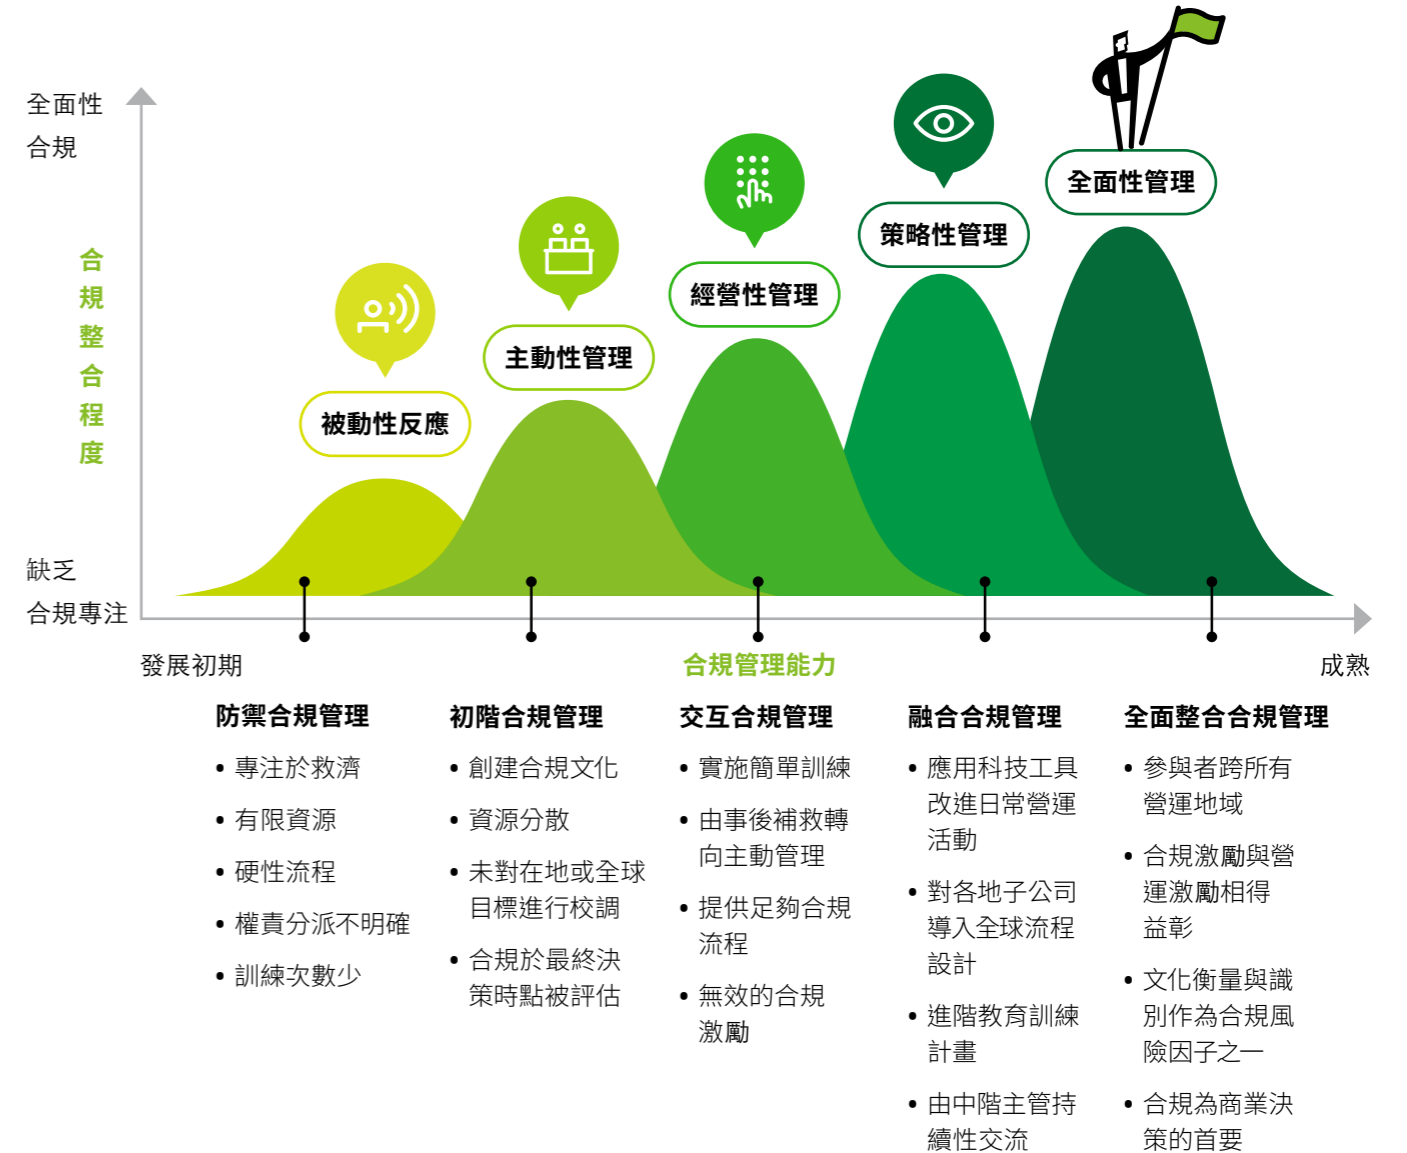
全面性
合規

合規整合程度

缺乏
合規專注

全面性管理

策略性管理

經營性管理

主動性管理

被動性反應

發展初期

合規管理能力

成熟

防禦合規管理
• 專注於救濟
• 有限資源
• 硬性流程
• 權責分派不明確
• 訓練次數少

初階合規管理
• 創建合規文化
• 資源分散
• 未對在地或全球目標進行校調
• 合規於最終決策時點被評估

交互合規管理
• 實施簡單訓練
• 由事後補救轉向主動管理
• 提供足夠合規流程
• 無效的合規激勵

融合合規管理
• 應用科技工具改進日常營運活動
• 對各地子公司導入全球流程設計
• 進階教育訓練計畫
• 由中階主管持續性交流

全面整合合規管理
• 參與者跨所有營運地域
• 合規激勵與營運激勵相得益彰
• 文化衡量與識別作為合規風險因子之一
• 合規為商業決策的首要